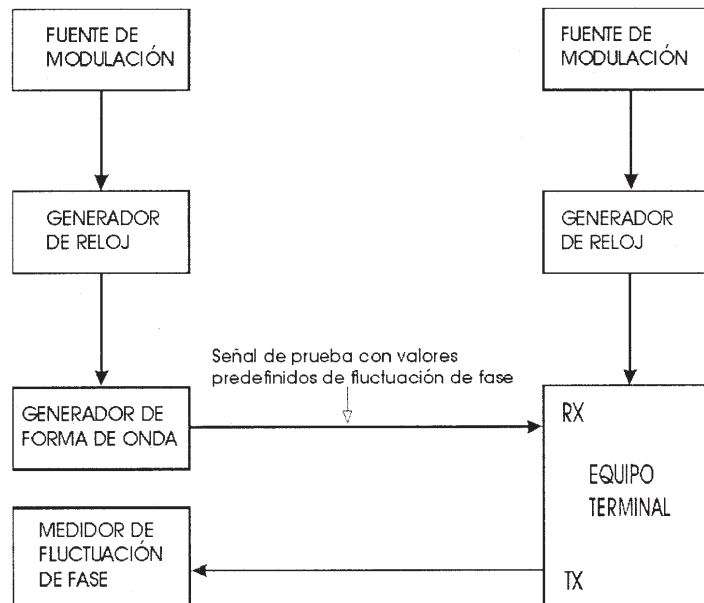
FUENTE DE MODULACIÓN

GENERADOR DE RELOJ

GENERADOR DE FORMA DE ONDA

MEDIDOR DE FLUCTUACIÓN DE FASE

Señal de prueba con valores predefinidos de fluctuación de fase

FUENTE DE MODULACIÓN

GENERADOR DE RELOJ

RX

EQUIPO TERMINAL

TX